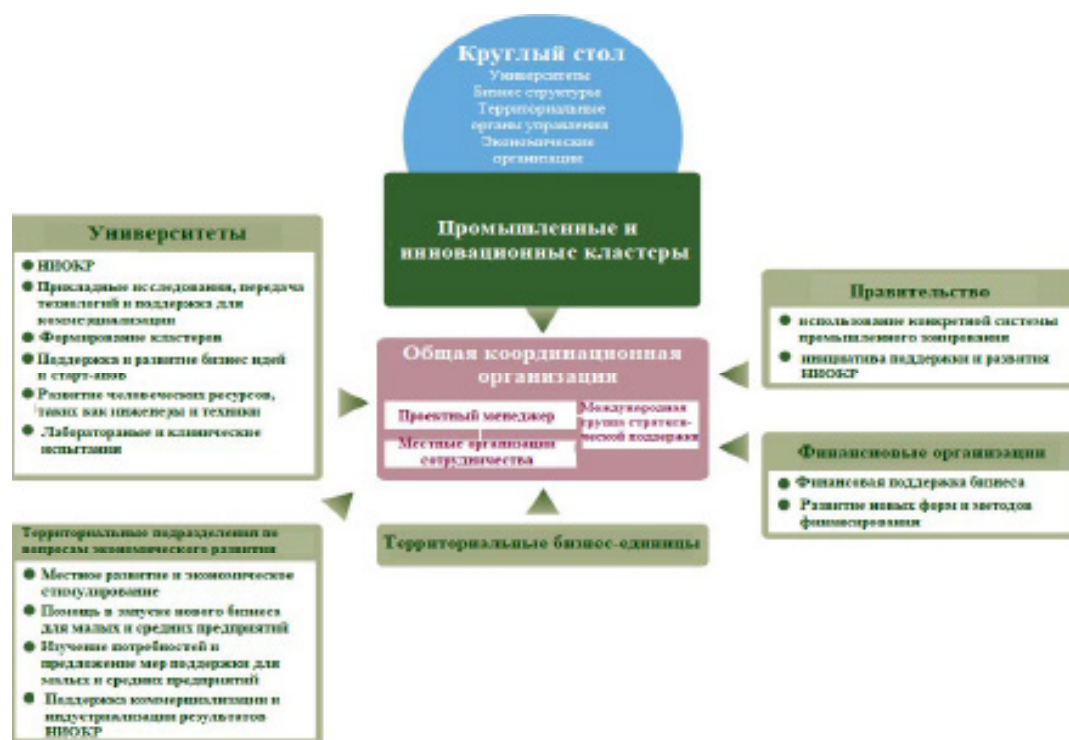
Круглый стол
Университеты
Бизнес структуры
Территориальные органы управления
Экономические организации

Промышленные и инновационные кластеры

Университеты
НИОКР
Прикладные исследования, передача технологий и поддержка для коммерциализации
Формирование кластеров
Поддержка и развитие бизнес идей и старт-апов
Развитие человеческих ресурсов, таких как инженеры и техники
Лабораторные и клинические испытания

Общая координационная организация
Проектный менеджер
Местные организации сотрудничества
Международная группа стратегической поддержки

Правительство
использование конкретной системы промышленного зонирования
инициатива поддержки и развития НИОКР

Финансовые организации
Финансовая поддержка бизнеса
Развитие новых форм и методов финансирования

Территориальные бизнес-единицы

Территориальные подразделения по вопросам экономического развития
Местное развитие и экономическое стимулирование
Помощь в запуске нового бизнеса для малых и средних предприятий
Изучение потребностей и предложение мер поддержки для малых и средних предприятий
Поддержка коммерциализации и индустриализации результатов НИОКР